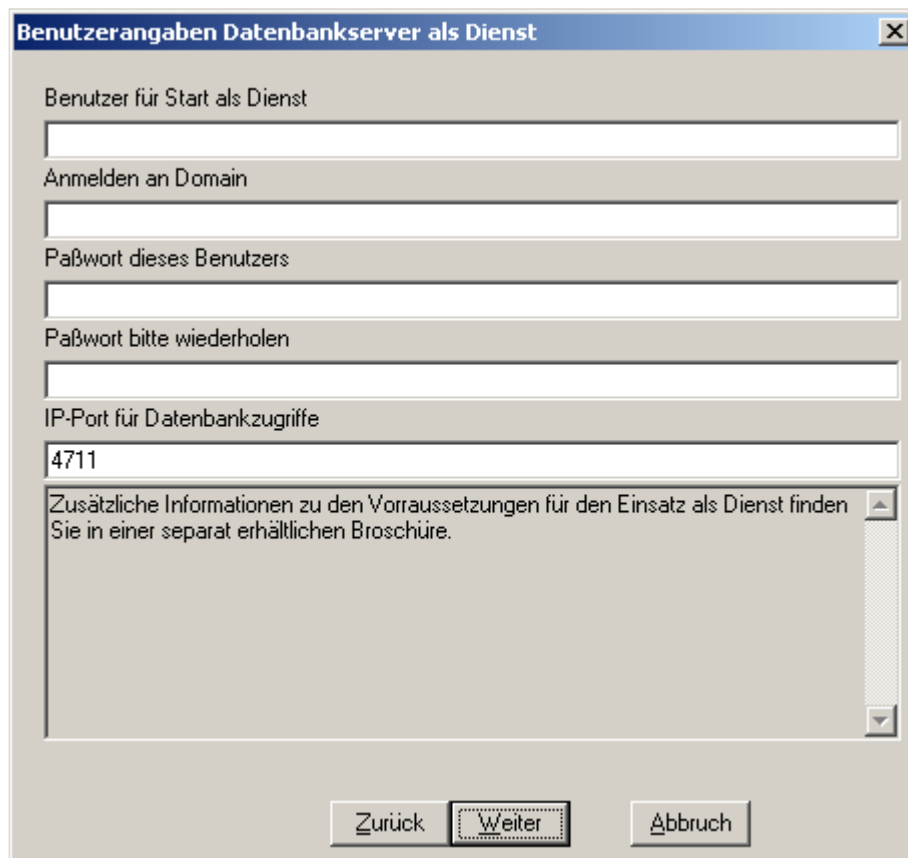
Benutzerangaben Datenbankserver als Dienst

Benutzer für Start als Dienst

Anmelden an Domain

Paßwort dieses Benutzers

Paßwort bitte wiederholen

IP-Port für Datenbankzugriffe

4711

Zusätzliche Informationen zu den Vorraussetzungen für den Einsatz als Dienst finden Sie in einer separat erhältlichen Broschüre.

Zurück Weiter Abbruch